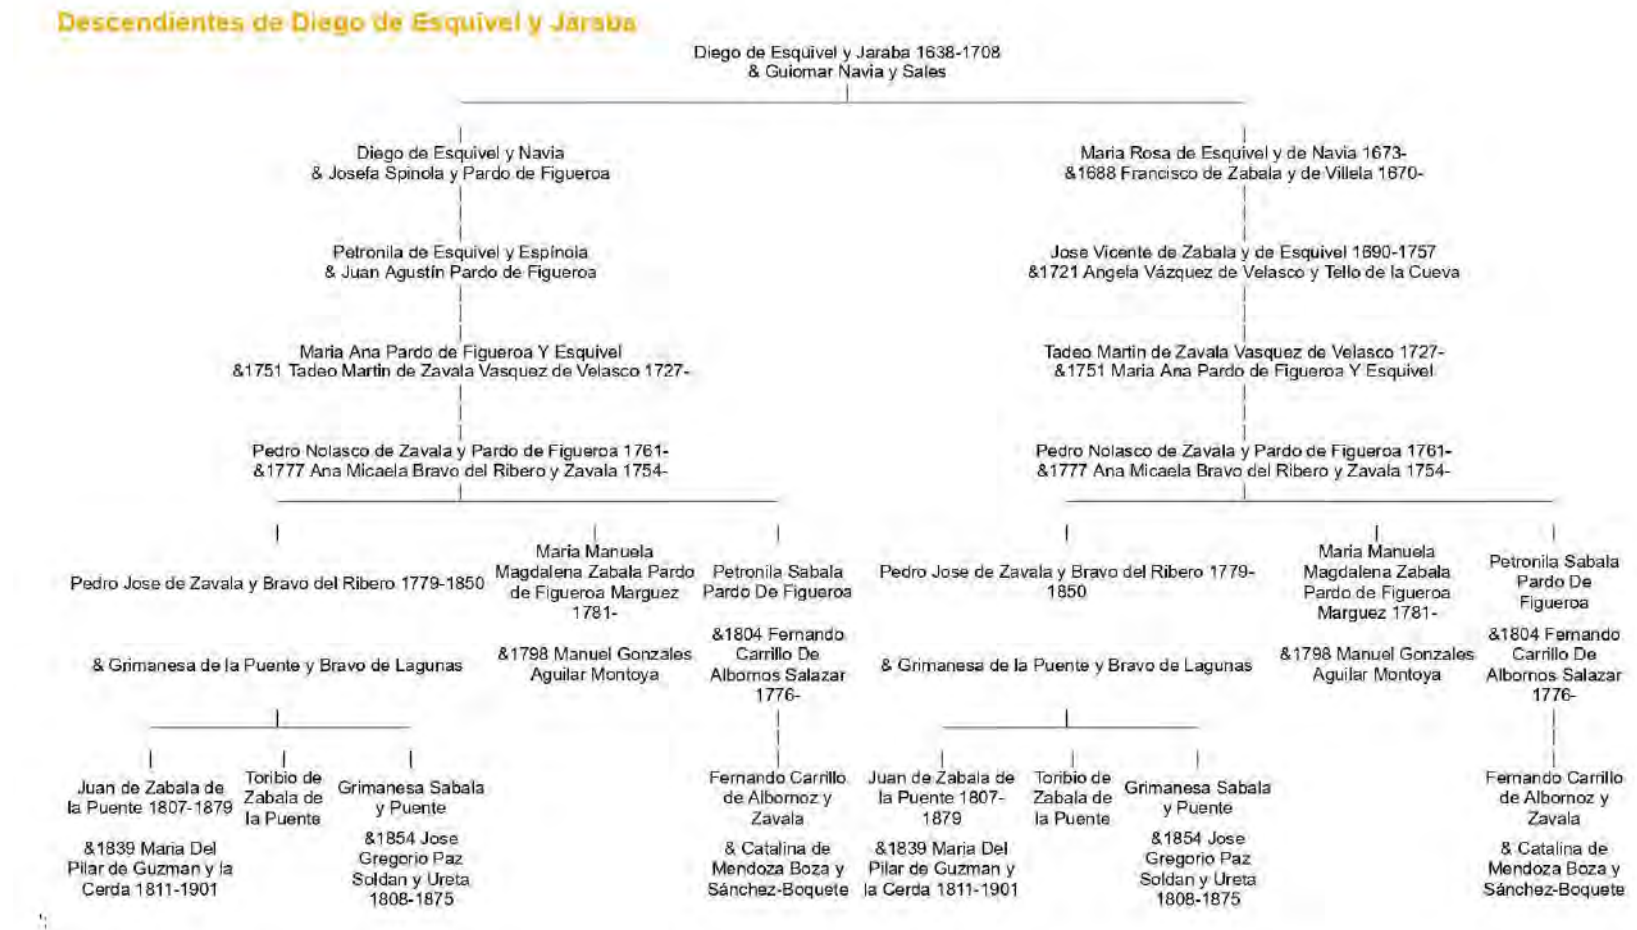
Descendientes de Diego de Esquivel y Jaraba

Diego de Esquivel y Jaraba 1638-1708
& Guiomar Navia y Sales

Diego de Esquivel y Navia
& Josefa Spinola y Pardo de Figueroa

Petronila de Esquivel y Espinola
& Juan Agustín Pardo de Figueroa

Maria Ana Pardo de Figueroa Y Esquivel
&1751 Tadeo Martin de Zavala Vasquez de Velasco 1727-

Pedro Nolasco de Zavala y Pardo de Figueroa 1761-
&1777 Ana Micaela Bravo del Ribero y Zavala 1754-

Pedro Jose de Zavala y Bravo del Ribero 1779-1850

& Grimanesa de la Puente y Bravo de Lagunas

Juan de Zabala de la Puente 1807-1879

&1839 Maria Del Pilar de Guzman y la Cerda 1811-1901

Toribio de Zabala de la Puente

Grimanesa Sabala y Puente

&1854 Jose Gregorio Paz Soldan y Ureta 1808-1875

Maria Manuela Magdalena Zabala Pardo de Figueroa Marguez 1781-

&1798 Manuel Gonzales Aguilar Montoya

Petronila Sabala Pardo De Figueroa

&1804 Fernando Carrillo De Albornos Salazar 1776-

Fernando Carrillo de Albornoz y Zavala

& Catalina de Mendoza Boza y Sánchez-Boquete

Maria Rosa de Esquivel y de Navia 1673-
&1688 Francisco de Zabala y de Villela 1670-

Jose Vicente de Zabala y de Esquivel 1690-1757
&1721 Angela Vázquez de Velasco y Tello de la Cueva

Tadeo Martin de Zavala Vasquez de Velasco 1727-
&1751 Maria Ana Pardo de Figueroa Y Esquivel

Pedro Nolasco de Zavala y Pardo de Figueroa 1761-
&1777 Ana Micaela Bravo del Ribero y Zavala 1754-

Pedro Jose de Zavala y Bravo del Ribero 1779-1850

& Grimanesa de la Puente y Bravo de Lagunas

Juan de Zabala de la Puente 1807-1879

&1839 Maria Del Pilar de Guzman y la Cerda 1811-1901

Toribio de Zabala de la Puente

Grimanesa Sabala y Puente

&1854 Jose Gregorio Paz Soldan y Ureta 1808-1875

Maria Manuela Magdalena Zabala Pardo de Figueroa Marguez 1781-

&1798 Manuel Gonzales Aguilar Montoya

Petronila Sabala Pardo De Figueroa

&1804 Fernando Carrillo De Albornos Salazar 1776-

Fernando Carrillo de Albornoz y Zavala

& Catalina de Mendoza Boza y Sánchez-Boquete